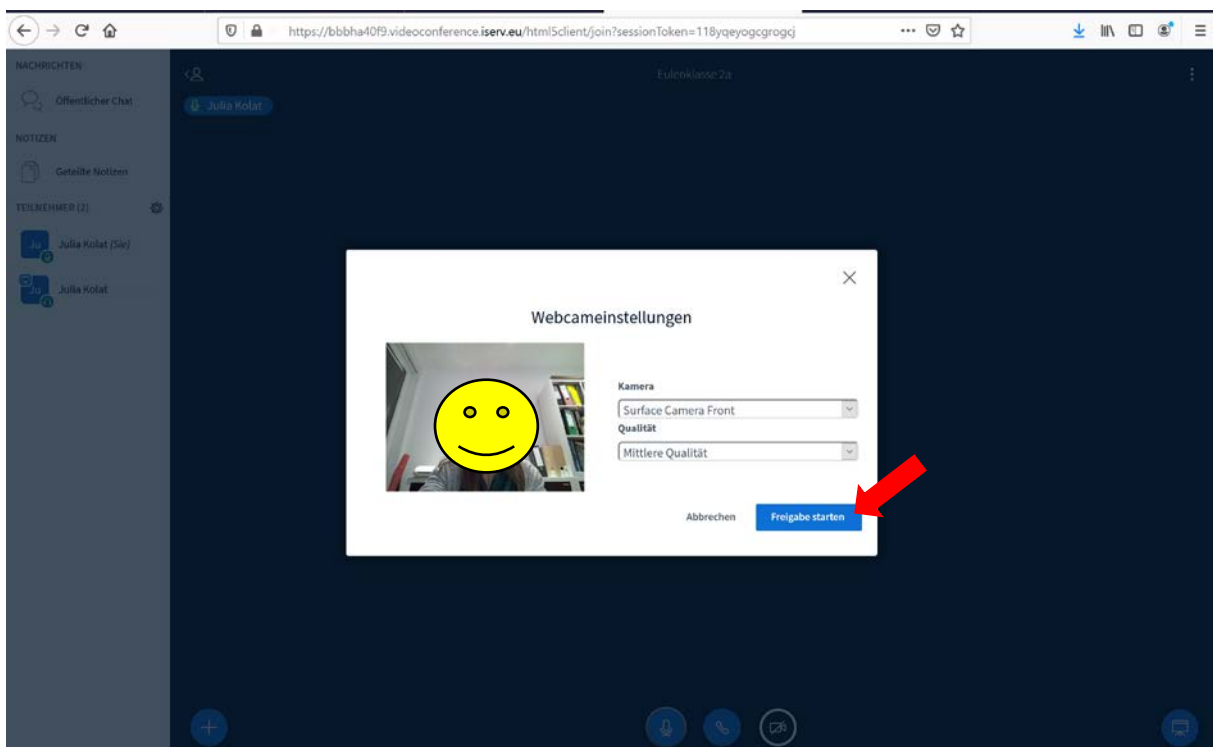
https://bbbha40f9.videoconference.iserv.eu/html5client/join?sessionToken=118yqeyogcgrogcj

NACHRICHTEN

Öffentlicher Chat

NOTIZEN

Geteilte Notizen

TEILNEHMER (2)

Ju Julia Kolat (Sie)

Ju Julia Kolat

Eulenklasse 2a

Julia Kolat

Webcameinstellungen

Kamera

Surface Camera Front

Qualität

Mittlere Qualität

Abbrechen

Freigabe starten